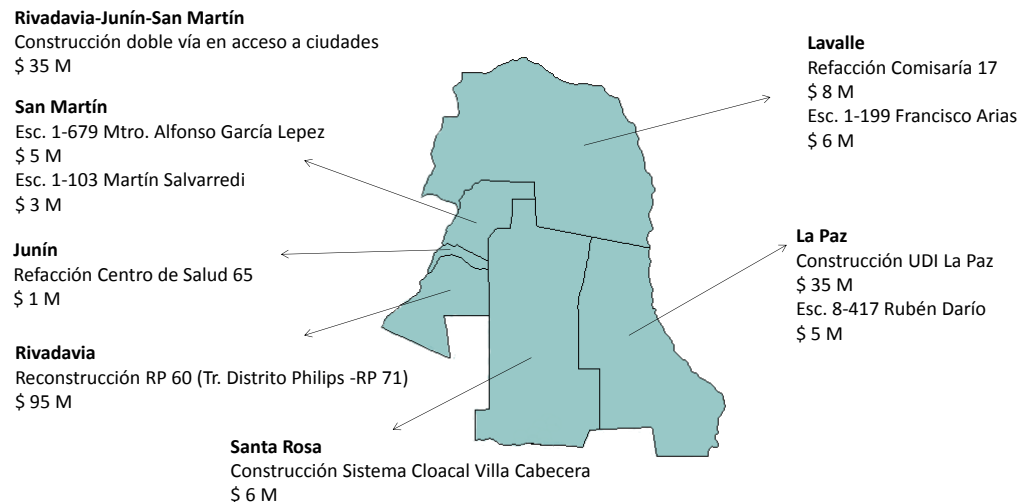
**Rivadavia-Junín-San Martín**
Construcción doble vía en acceso a ciudades
$ 35 M

**San Martín**
Esc. 1-679 Mtro. Alfonso García Lepez
$ 5 M
Esc. 1-103 Martín Salvarredi
$ 3 M

**Junín**
Refacción Centro de Salud 65
$ 1 M

**Rivadavia**
Reconstrucción RP 60 (Tr. Distrito Philips -RP 71)
$ 95 M

**Santa Rosa**
Construcción Sistema Cloacal Villa Cabecera
$ 6 M

**Lavalle**
Refacción Comisaría 17
$ 8 M
Esc. 1-199 Francisco Arias
$ 6 M

**La Paz**
Construcción UDI La Paz
$ 35 M
Esc. 8-417 Rubén Darío
$ 5 M